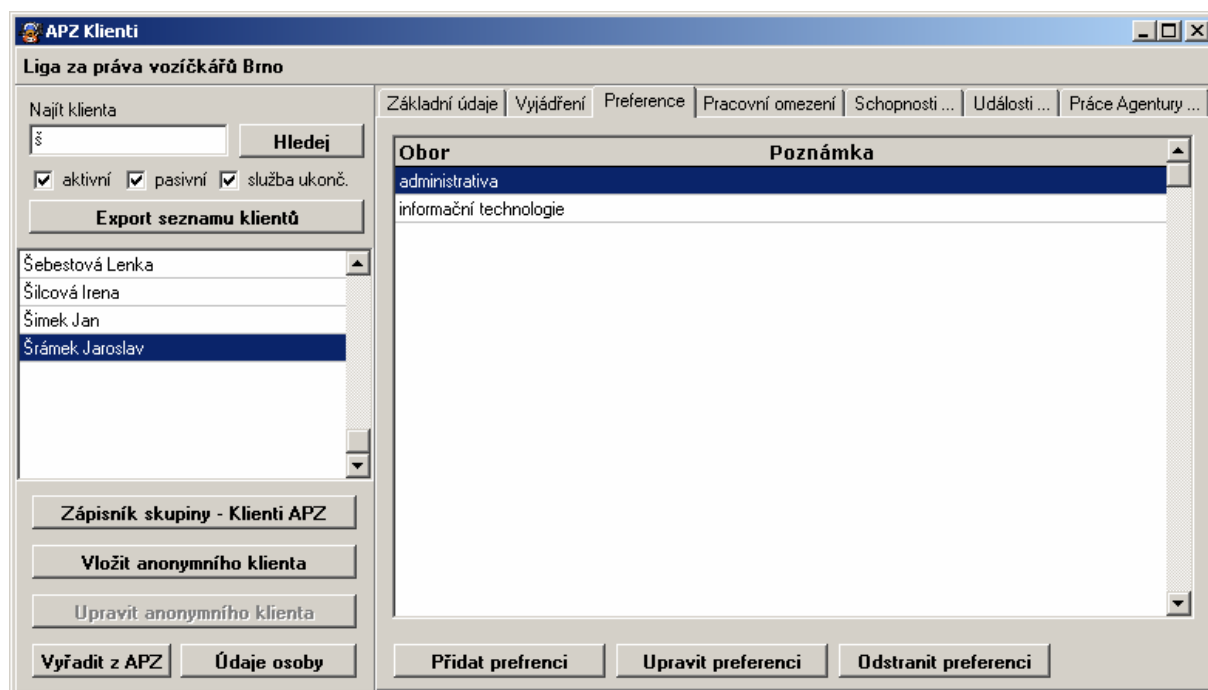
APZ Klienti

Liga za práva vozíčkářů Brno

Najít klienta

š

Hledej

aktivní pasivní služba ukonč.

Export seznamu klientů

Šebestová Lenka
Šilcová Irena
Šimek Jan
Šrámek Jaroslav

Zápisník skupiny - Klienti APZ

Vložit anonymního klienta

Upravit anonymního klienta

Vyřadit z APZ

Údaje osoby

Základní údaje | Vyjádření | Preference | Pracovní omezení | Schopnosti ... | Události ... | Práce Agentury ...

| Obor | Poznámka |
|---|---|
| administrativa | |
| informační technologie | |

Přidat prefrenci

Upravit preferenci

Odstranit preferenci